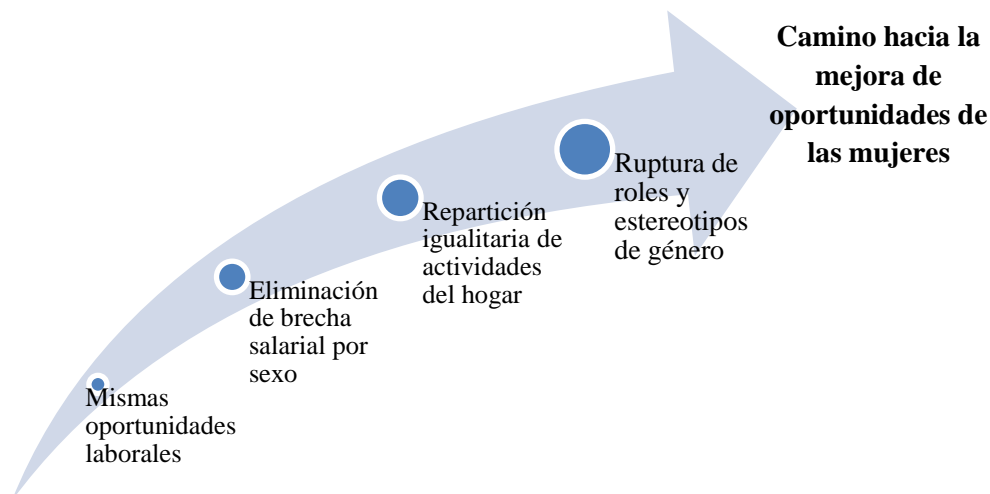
Mismas oportunidades laborales

Eliminación de brecha salarial por sexo

Repartición igualitaria de actividades del hogar

Ruptura de roles y estereotipos de género

Camino hacia la mejora de oportunidades de las mujeres